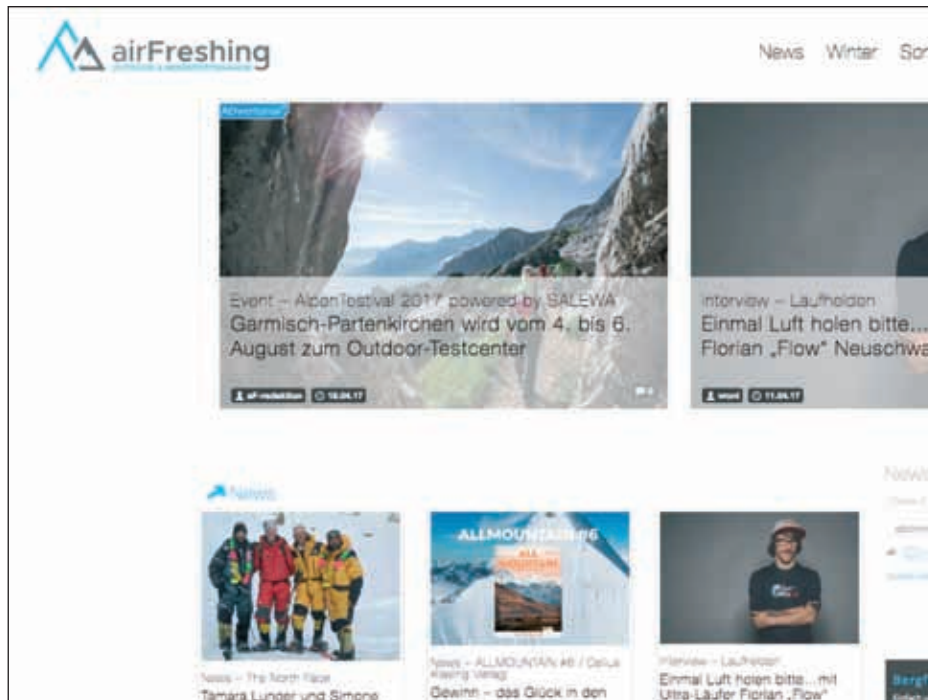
airFreshing

News Winter Sor

Advertorial

Event – AlpenTestival 2017 powered by SALEWA
Garmisch-Partenkirchen wird vom 4. bis 6. August zum Outdoor-Testcenter

af-redaktion 18.04.17

Interview – Laufhelden
Einmal Luft holen bitte...
Florian „Flow" Neuschwa

wkrd 11.04.17

News

News – The North Face
Tamara Lunger und Simone

ALLMOUNTAIN #6

News – ALLMOUNTAIN #6 / Delius Klasing Verlag
Gewinn – das Glück in den

Interview – Laufhelden
Einmal Luft holen bitte...mit Ultra-Läufer Florian „Flow"

News